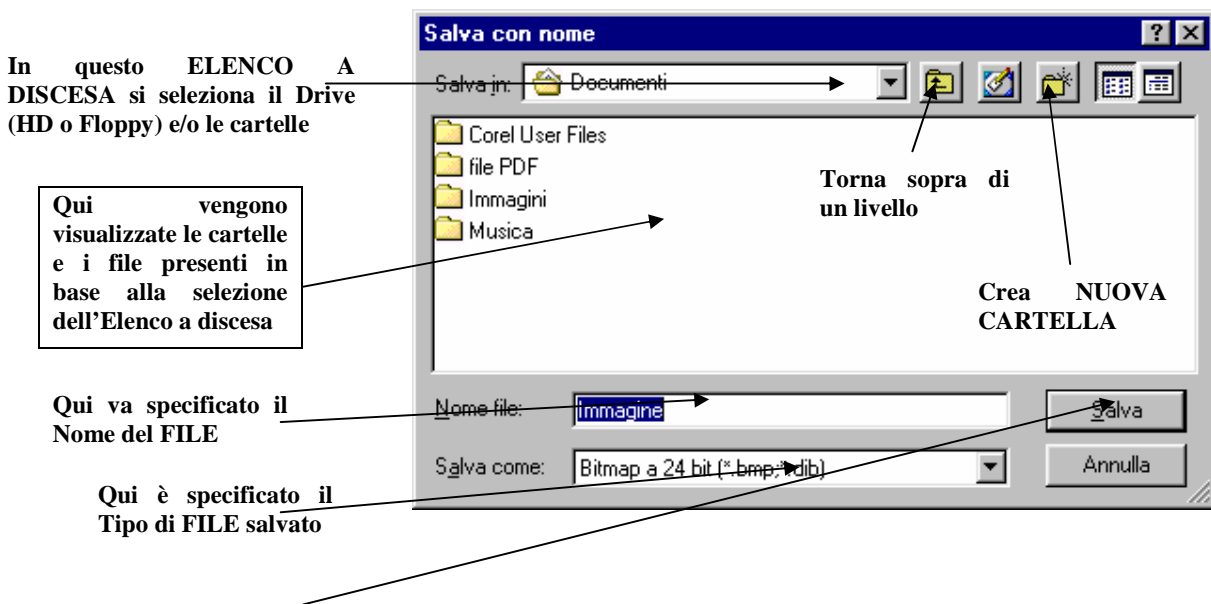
Salva con nome

?

Salva in: Documenti

Corel User Files
file PDF
Immagini
Musica

Nome file: immagine

Salva come: Bitmap a 24 bit (*.bmp;*.dib)

Salva

Annulla

In questo ELENCO A DISCESA si seleziona il Drive (HD o Floppy) e/o le cartelle

Qui vengono visualizzate le cartelle e i file presenti in base alla selezione dell'Elenco a discesa

Torna sopra di un livello

Crea NUOVA CARTELLA

Qui va specificato il Nome del FILE

Qui è specificato il Tipo di FILE salvato